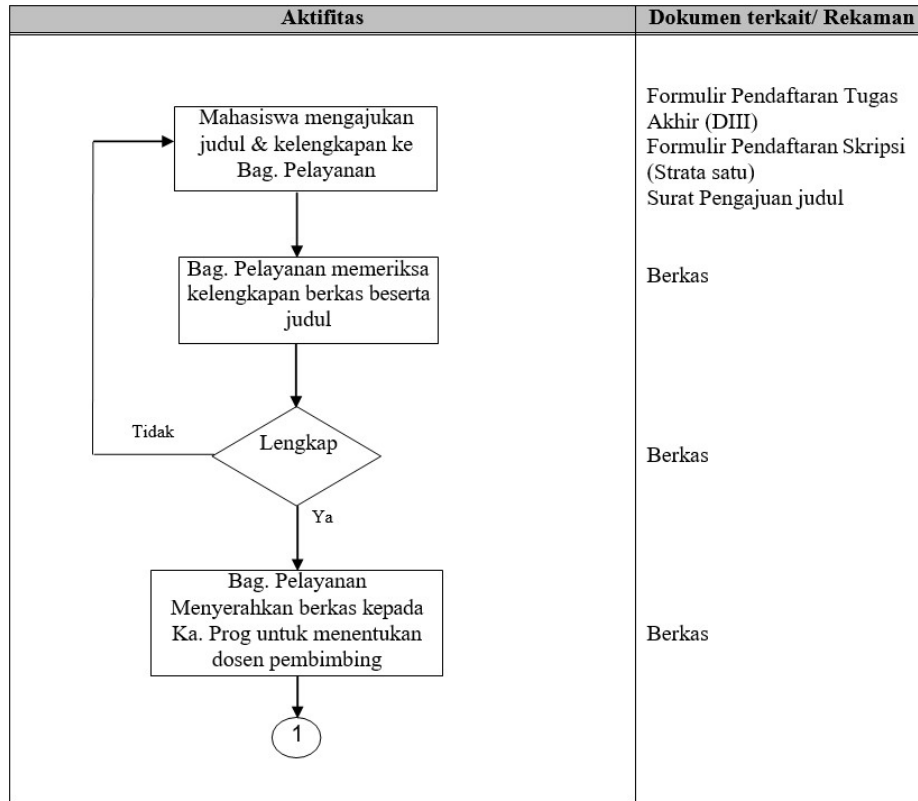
| Aktifitas | Dokumen terkait/ Rekaman |
|---|---|
| Mahasiswa mengajukan judul & kelengkapan ke Bag. Pelayanan | Formulir Pendaftaran Tugas Akhir (DIII) Formulir Pendaftaran Skripsi (Strata satu) Surat Pengajuan judul |
| Bag. Pelayanan memeriksa kelengkapan berkas beserta judul | Berkas |
| Tidak Lengkap Ya | Berkas |
| Bag. Pelayanan Menyerahkan berkas kepada Ka. Prog untuk menentukan dosen pembimbing | Berkas |
| 1 | |